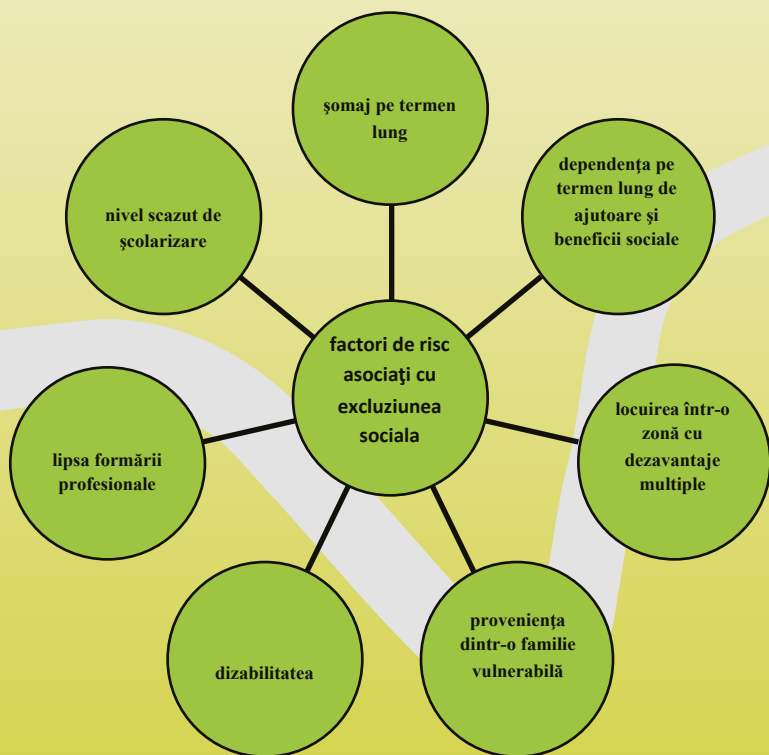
şomaj pe termen lung

dependenţa pe termen lung de ajutoare şi beneficii sociale

nivel scazut de şcolarizare

factori de risc asociaţi cu excluziunea sociala

lipsa formării profesionale

locuirea într-o zonă cu dezavantaje multiple

dizabilitatea

provenienţa dintr-o familie vulnerabilă